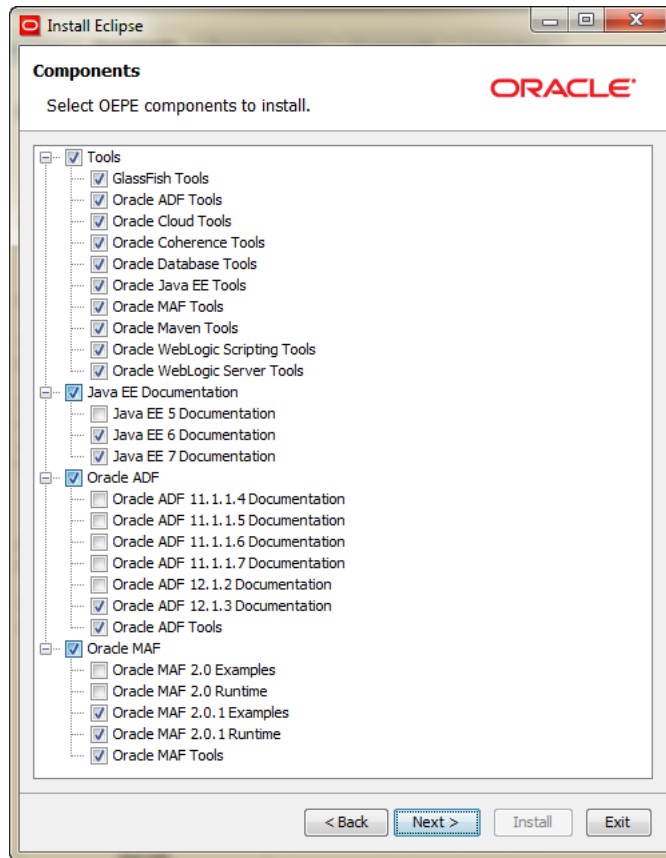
Install Eclipse

Components

Select OEPE components to install.

ORACLE

Tools
GlassFish Tools
Oracle ADF Tools
Oracle Cloud Tools
Oracle Coherence Tools
Oracle Database Tools
Oracle Java EE Tools
Oracle MAF Tools
Oracle Maven Tools
Oracle WebLogic Scripting Tools
Oracle WebLogic Server Tools
Java EE Documentation
Java EE 5 Documentation
Java EE 6 Documentation
Java EE 7 Documentation
Oracle ADF
Oracle ADF 11.1.1.4 Documentation
Oracle ADF 11.1.1.5 Documentation
Oracle ADF 11.1.1.6 Documentation
Oracle ADF 11.1.1.7 Documentation
Oracle ADF 12.1.2 Documentation
Oracle ADF 12.1.3 Documentation
Oracle ADF Tools
Oracle MAF
Oracle MAF 2.0 Examples
Oracle MAF 2.0 Runtime
Oracle MAF 2.0.1 Examples
Oracle MAF 2.0.1 Runtime
Oracle MAF Tools

< Back
Next >
Install
Exit